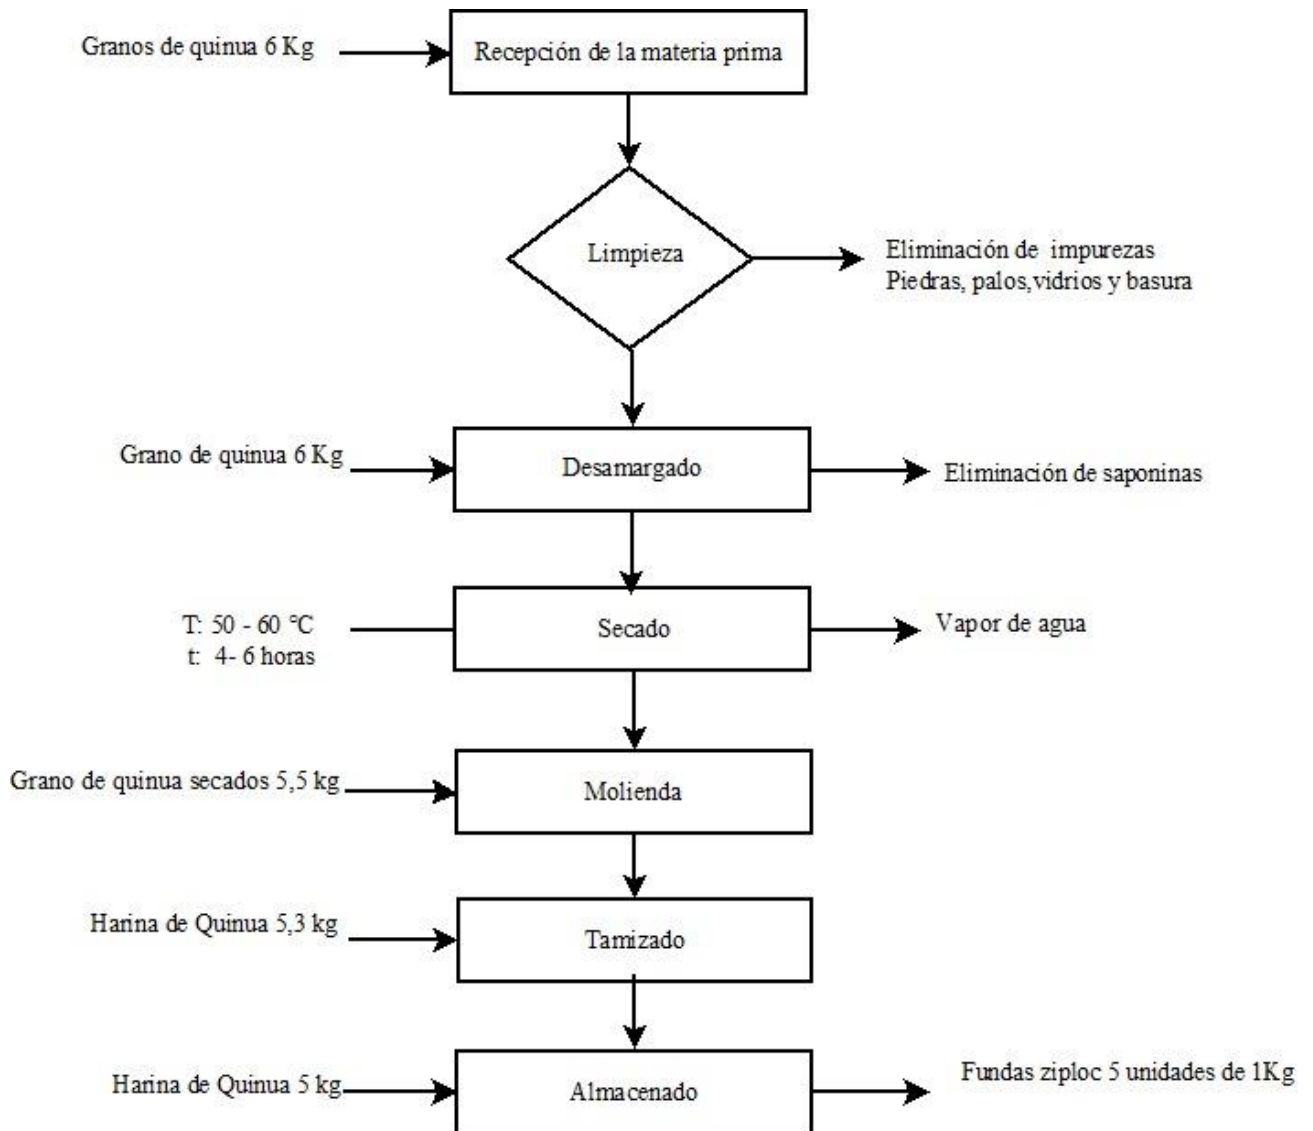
Granos de quinua 6 Kg

Recepción de la materia prima

Limpieza

Eliminación de impurezas
Piedras, palos,vidrios y basura

Grano de quinua 6 Kg

Desamargado

Eliminación de saponinas

T: 50 - 60 °C
t: 4- 6 horas

Secado

Vapor de agua

Grano de quinua secados 5,5 kg

Molienda

Harina de Quinua 5,3 kg

Tamizado

Harina de Quinua 5 kg

Almacenado

Fundas ziploc 5 unidades de 1Kg